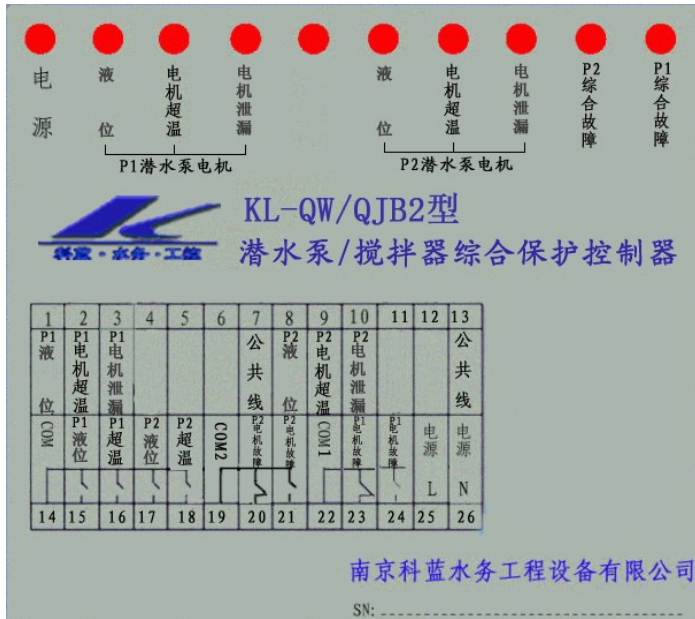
电源

液位

电机超温

电机泄漏

P1潜水泵电机

液位

电机超温

电机泄漏

P2潜水泵电机

P2综合故障

P1综合故障

科蓝·水务·工程

KL-QW/QJB2型

潜水泵/搅拌器综合保护控制器

| 1 | 2 | 3 | 4 | 5 | 6 | 7 | 8 | 9 | 10 | 11 | 12 | 13 |
|---|---|---|---|---|---|---|---|---|---|---|---|---|
| P1液位 | P1电机超温 | P1电机泄漏 | | | | 公共线 | P2液位 | P2电机超温 | P2电机泄漏 | | | 公共线 |
| COM | P1液位 | P1超温 | P2液位 | P2超温 | COM2 | P2电机故障 | P2电机故障 | COM1 | P1电机故障 | P1电机故障 | 电源L | 电源N |
| 14 | 15 | 16 | 17 | 18 | 19 | 20 | 21 | 22 | 23 | 24 | 25 | 26 |

南京科蓝水务工程设备有限公司

SN: